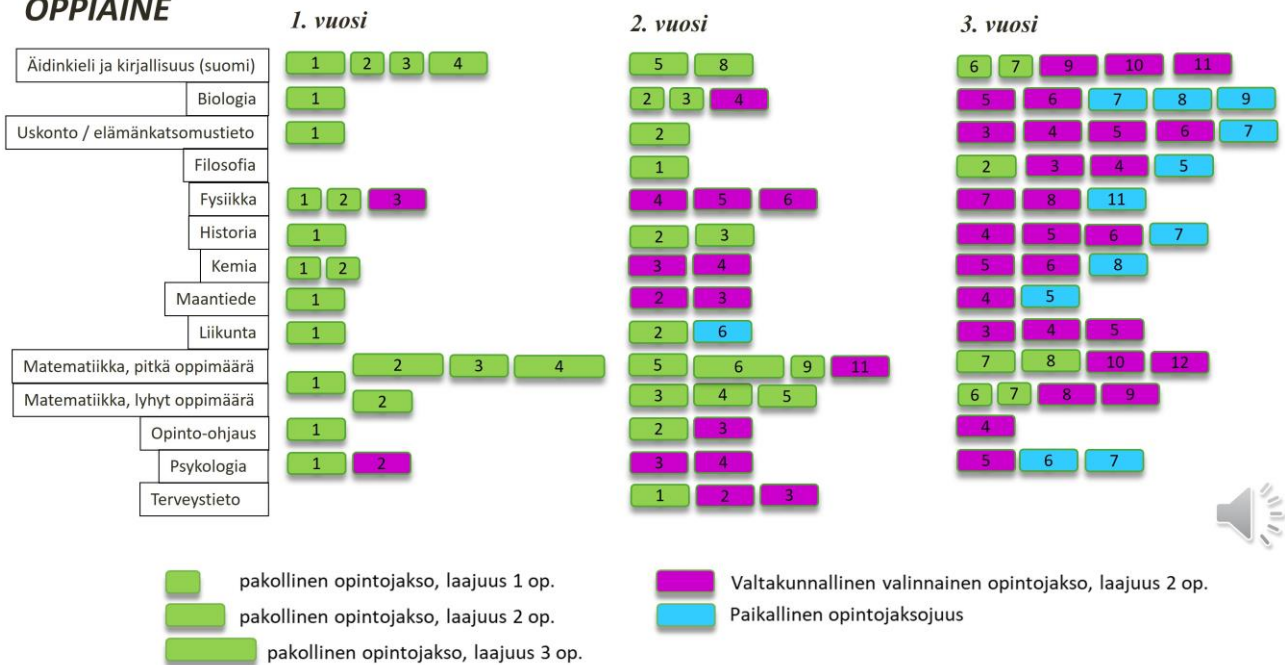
OPPIAINE

| | 1. vuosi | 2. vuosi | 3. vuosi |
|---|---|---|---|
| Äidinkieli ja kirjallisuus (suomi) | 1 2 3 4 | 5 8 | 6 7 9 10 11 |
| Biologia | 1 | 2 3 4 | 5 6 7 8 9 |
| Uskonto / elämänkatsomustieto | 1 | 2 | 3 4 5 6 7 |
| Filosofia | | 1 | 2 3 4 5 |
| Fysiikka | 1 2 3 | 4 5 6 | 7 8 11 |
| Historia | 1 | 2 3 | 4 5 6 7 |
| Kemia | 1 2 | 3 4 | 5 6 8 |
| Maantiede | 1 | 2 3 | 4 5 |
| Liikunta | 1 | 2 6 | 3 4 5 |
| Matematiikka, pitkä oppimäärä | 1 2 3 4 | 5 6 9 11 | 7 8 10 12 |
| Matematiikka, lyhyt oppimäärä | 1 2 | 3 4 5 | 6 7 8 9 |
| Opinto-ohjaus | 1 | 2 3 | 4 |
| Psykologia | 1 2 | 3 4 | 5 6 7 |
| Terveystieto | | 1 2 3 | |

pakollinen opintojakso, laajuus 1 op.
pakollinen opintojakso, laajuus 2 op.
pakollinen opintojakso, laajuus 3 op.
Valtakunnallinen valinnainen opintojakso, laajuus 2 op.
Paikallinen opintojaksojuus